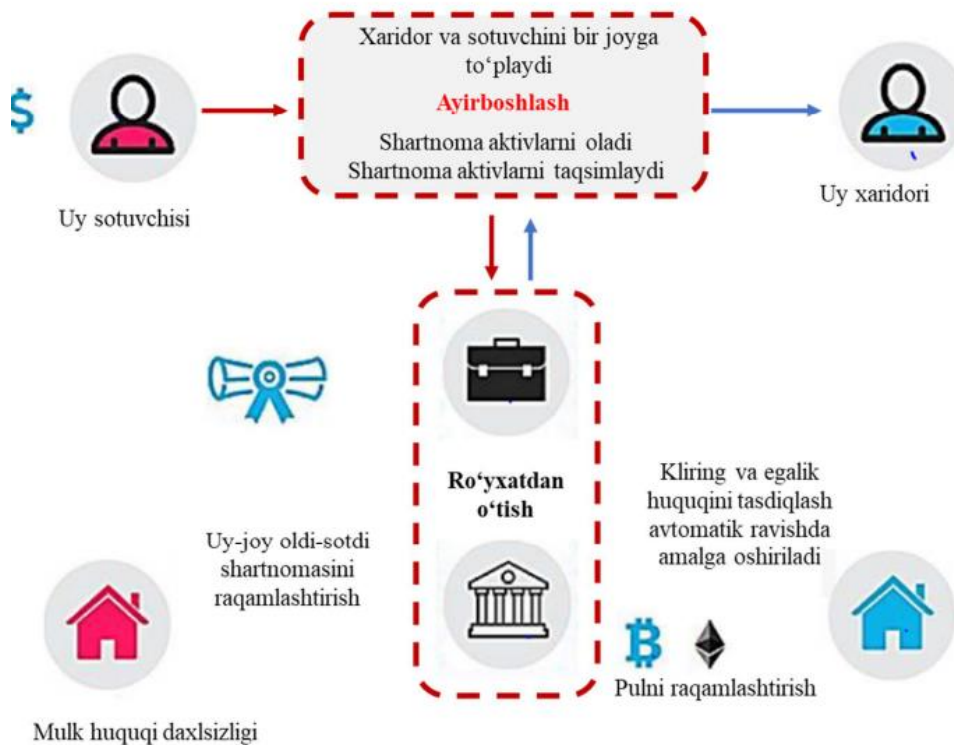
$

Xaridor va sotuvchini bir joyga to‘playdi

Ayirboshlash

Shartnoma aktivlarni oladi
Shartnoma aktivlarni taqsimlaydi

Uy sotuvchisi

Uy xaridori

Ro‘yxatdan o‘tish

Uy-joy oldi-sotdi shartnomasini raqamlashtirish

Kliring va egalik huquqini tasdiqlash avtomatik ravishda amalga oshiriladi

Pulni raqamlashtirish

Mulk huquqi daxlsizligi